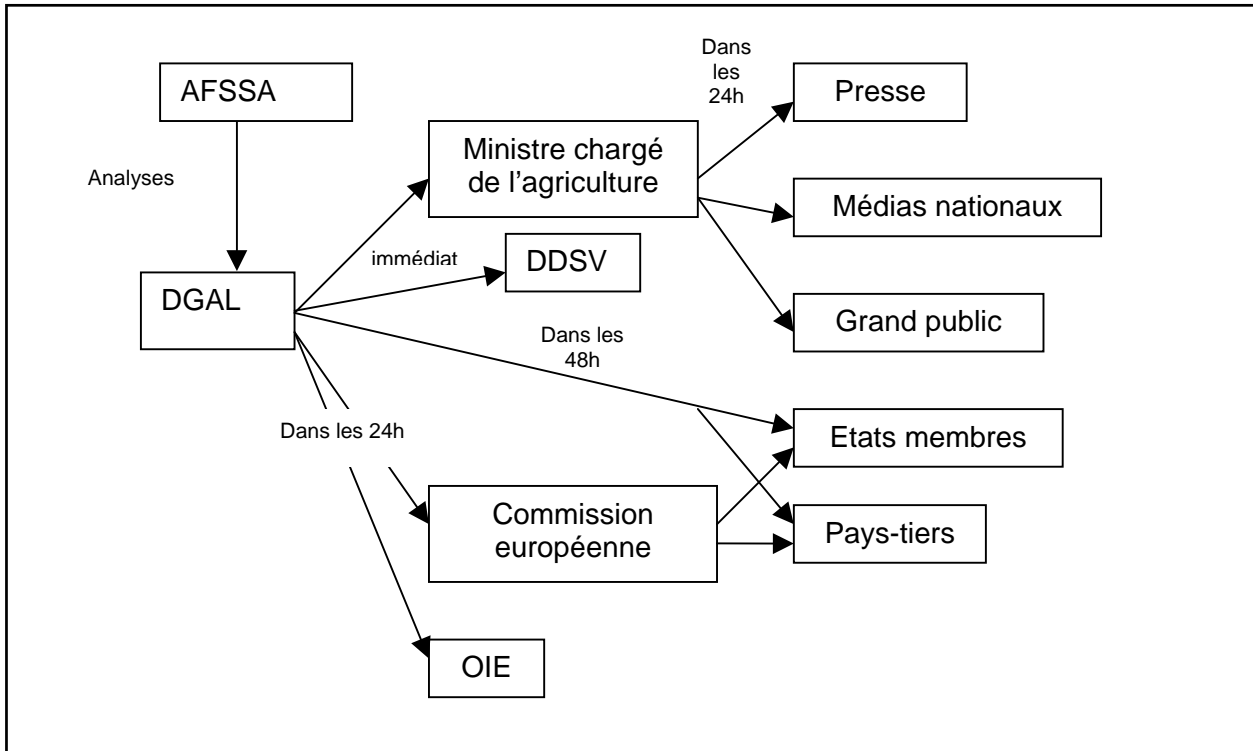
AFSSA

Analyses

DGAL

Ministre chargé de l'agriculture

Dans les 24h

Presse

Médias nationaux

Grand public

immédiat

DDSV

Dans les 48h

Etats membres

Dans les 24h

Commission européenne

Pays-tiers

OIE